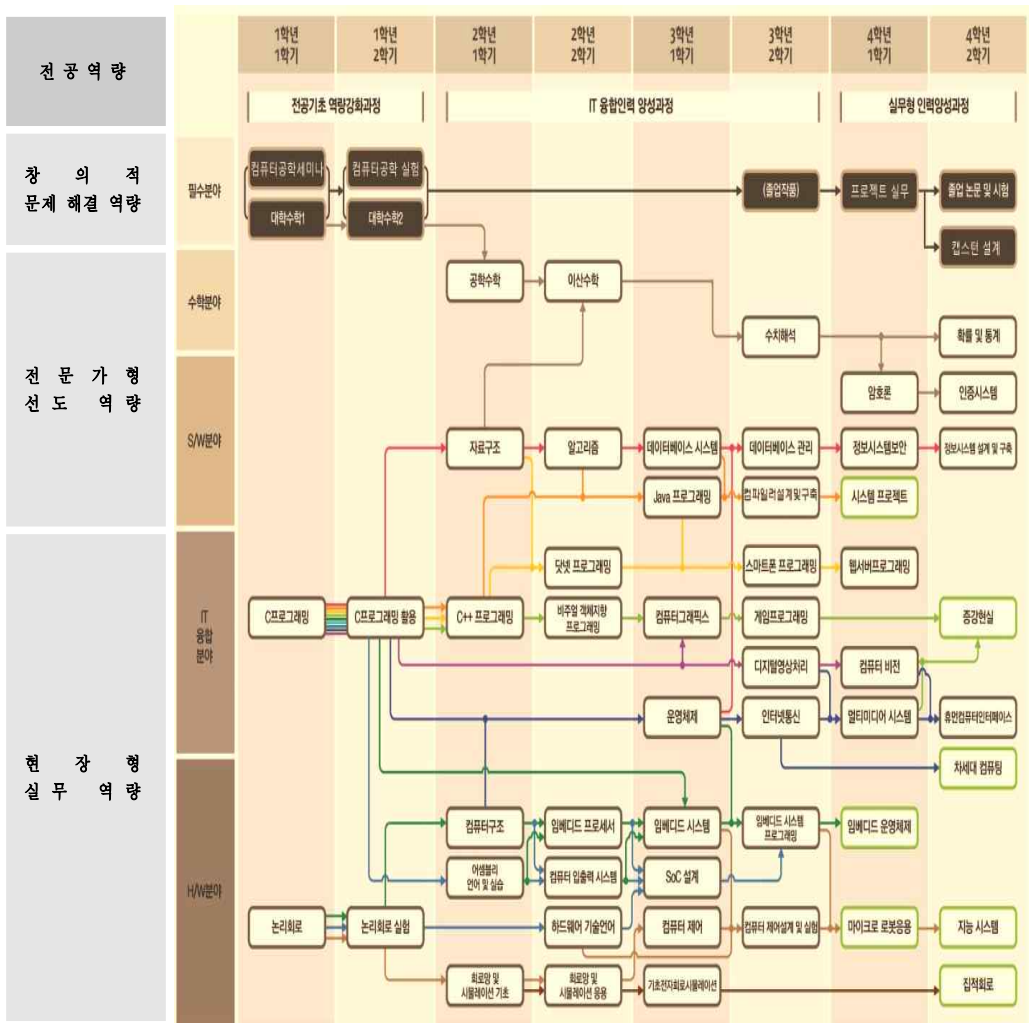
전공역량

창의적 문제해결 역량

전문가형 선도 역량

현장형 실무 역량

| | 1학년 1학기 | 1학년 2학기 | 2학년 1학기 | 2학년 2학기 | 3학년 1학기 | 3학년 2학기 | 4학년 1학기 | 4학년 2학기 |
|---|---|---|---|---|---|---|---|---|
| | 전공기초 역량강화과정 | | IT 융합인력 양성과정 | | | | 실무형 인력양성과정 | |
| 필수분야 | 컴퓨터공학세미나, 대학수학1 | 컴퓨터공학 실험, 대학수학2 | | | | (졸업작품) | 프로젝트 실무 | 졸업 논문 및 시험, 캡스턴 설계 |
| 수학분야 | | | 공학수학 | 이산수학 | | 수치해석 | | 확률 및 통계 |
| S/W분야 | | | 자료구조 | 알고리즘 | 데이터베이스 시스템, Java 프로그래밍 | 데이터베이스 관리, 컴파일러설계 및 구축 | 암호론, 정보시스템보안, 시스템 프로젝트 | 인증시스템, 정보시스템 설계 및 구축 |
| IT 융합 분야 | C프로그래밍 | C프로그래밍 활용 | C++ 프로그래밍 | 닷넷 프로그래밍, 비주얼 객체지향 프로그래밍 | 컴퓨터그래픽스, 운영체제 | 스마트폰 프로그래밍, 게임프로그래밍, 디지털영상처리, 인터넷통신 | 웹서버프로그래밍, 컴퓨터 비전, 멀티미디어 시스템 | 증강현실, 휴먼컴퓨터인터페이스, 차세대 컴퓨팅 |
| H/W분야 | 논리회로 | 논리회로 실험 | 컴퓨터구조, 어셈블리 언어 및 실습, 회로망 및 시뮬레이션 기초 | 임베디드 프로세서, 컴퓨터 입출력 시스템, 하드웨어 기술언어, 회로망 및 시뮬레이션 응용 | 임베디드 시스템, SoC 설계, 컴퓨터 제어, 기초전자회로시뮬레이션 | 임베디드 시스템 프로그래밍, 컴퓨터 제어설계 및 실험 | 임베디드 운영체제, 마이크로 로봇응용 | 지능 시스템, 집적회로 |